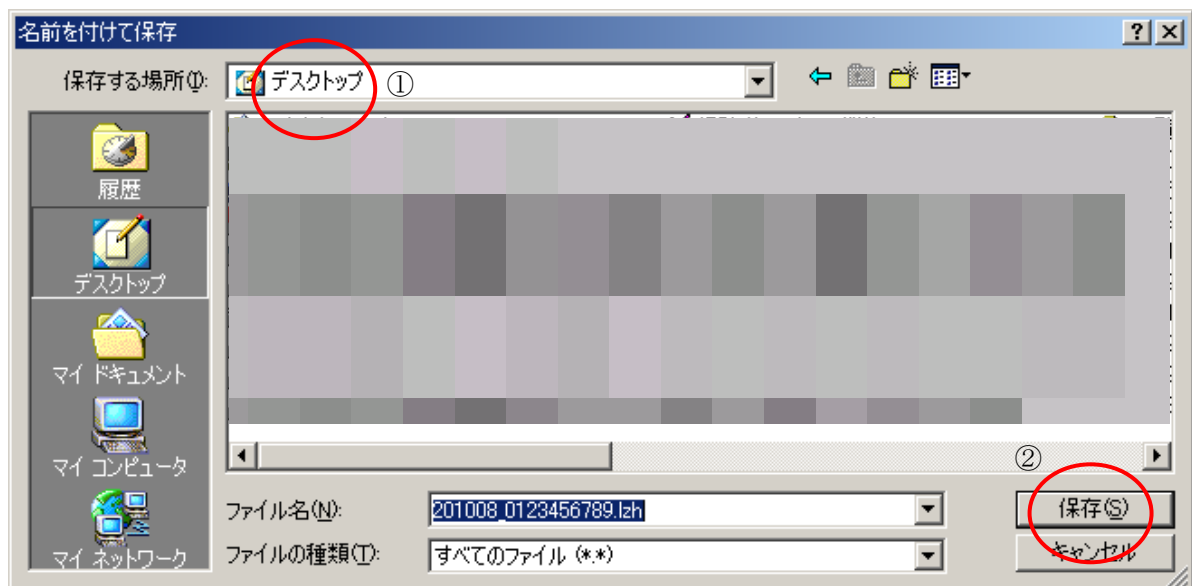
名前を付けて保存

?

保存する場所(I): デスクトップ ①

履歴

デスクトップ

マイ ドキュメント

マイ コンピュータ

マイ ネットワーク

②

ファイル名(N): 201008_0123456789.lzh

ファイルの種類(T): すべてのファイル (*.*)

保存(S)

キャンセル